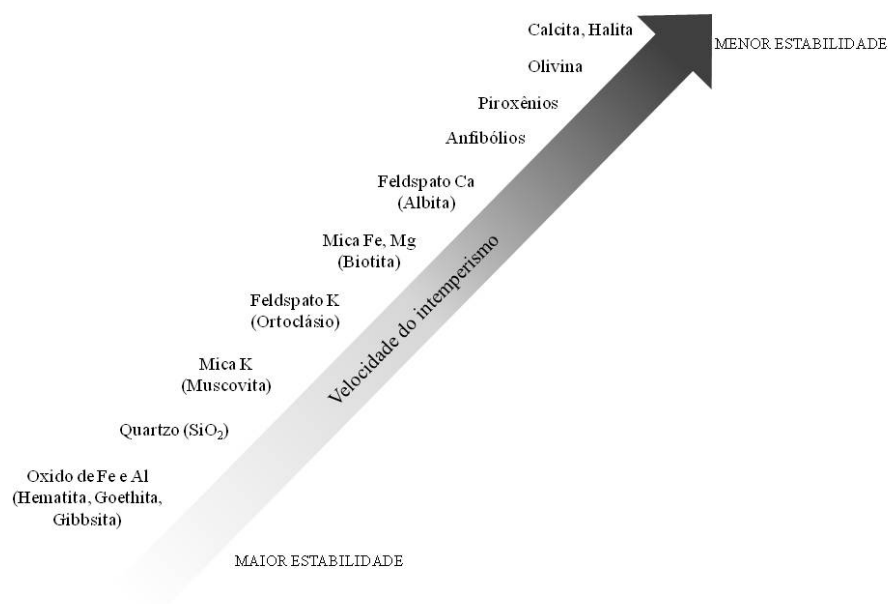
Calcita, Halita

MENOR ESTABILIDADE

Olivina

Piroxênios

Anfibólios

Feldspato Ca (Albita)

Mica Fe, Mg (Biotita)

Feldspato K (Ortoclásio)

Mica K (Muscovita)

Quartzo ($SiO_2$)

Oxido de Fe e Al (Hematita, Goethita, Gibbsita)

Velocidade do intemperismo

MAIOR ESTABILIDADE